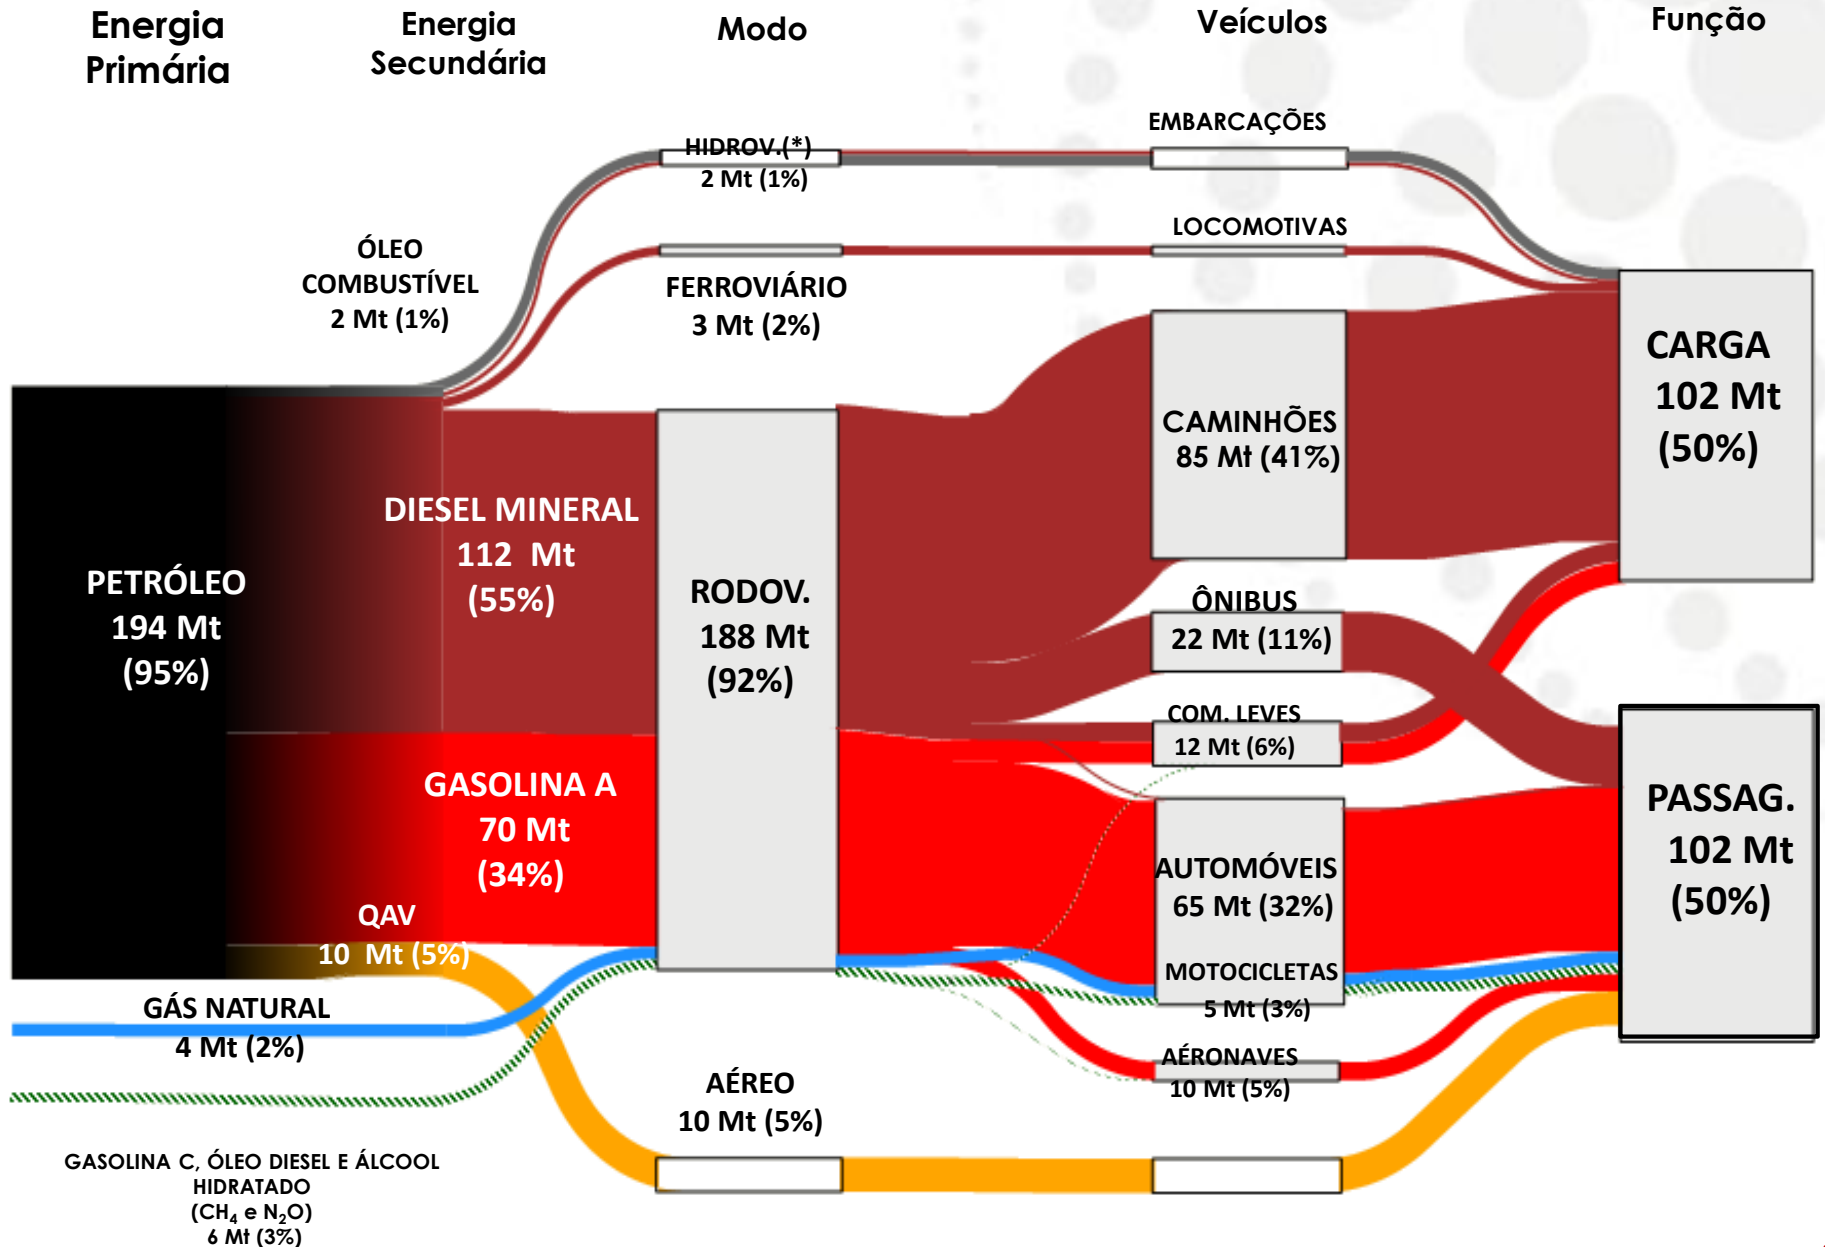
Energia Primária

Energia Secundária

Modo

Veículos

Função

HIDROV.(*)
2 Mt (1%)

EMBARCAÇÕES

ÓLEO COMBUSTÍVEL
2 Mt (1%)

LOCOMOTIVAS

FERROVIÁRIO
3 Mt (2%)

CARGA
102 Mt
(50%)

CAMINHÕES
85 Mt (41%)

DIESEL MINERAL
112 Mt
(55%)

PETRÓLEO
194 Mt
(95%)

RODOV.
188 Mt
(92%)

ÔNIBUS
22 Mt (11%)

COM. LEVES
12 Mt (6%)

PASSAG.
102 Mt
(50%)

GASOLINA A
70 Mt
(34%)

AUTOMÓVEIS
65 Mt (32%)

QAV
10 Mt (5%)

MOTOCICLETAS
5 Mt (3%)

GÁS NATURAL
4 Mt (2%)

AÉRONAVES
10 Mt (5%)

AÉREO
10 Mt (5%)

GASOLINA C, ÓLEO DIESEL E ÁLCOOL HIDRATADO
($CH_4$ e $N_2O$)
6 Mt (3%)